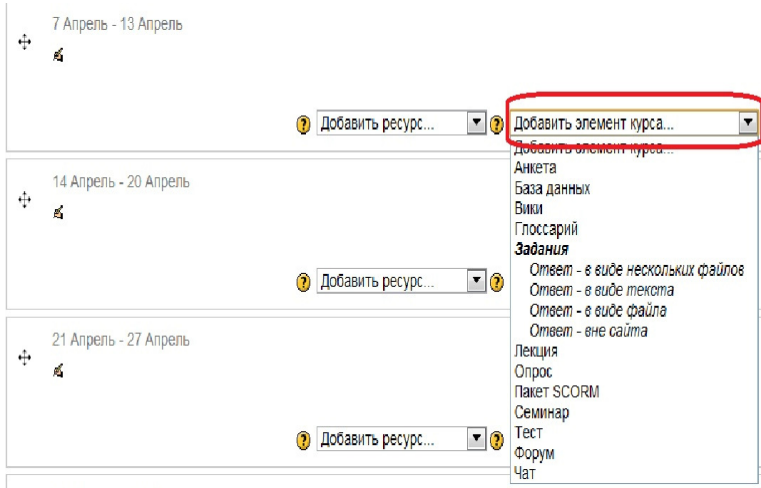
7 Апрель - 13 Апрель

Добавить ресурс...

Добавить элемент курса...

Добавить элемент курса...
Анкета
База данных
Вики
Глоссарий
Задания
Ответ - в виде нескольких файлов
Ответ - в виде текста
Ответ - в виде файла
Ответ - вне сайта
Лекция
Опрос
Пакет SCORM
Семинар
Тест
Форум
Чат

14 Апрель - 20 Апрель

Добавить ресурс...

21 Апрель - 27 Апрель

Добавить ресурс...